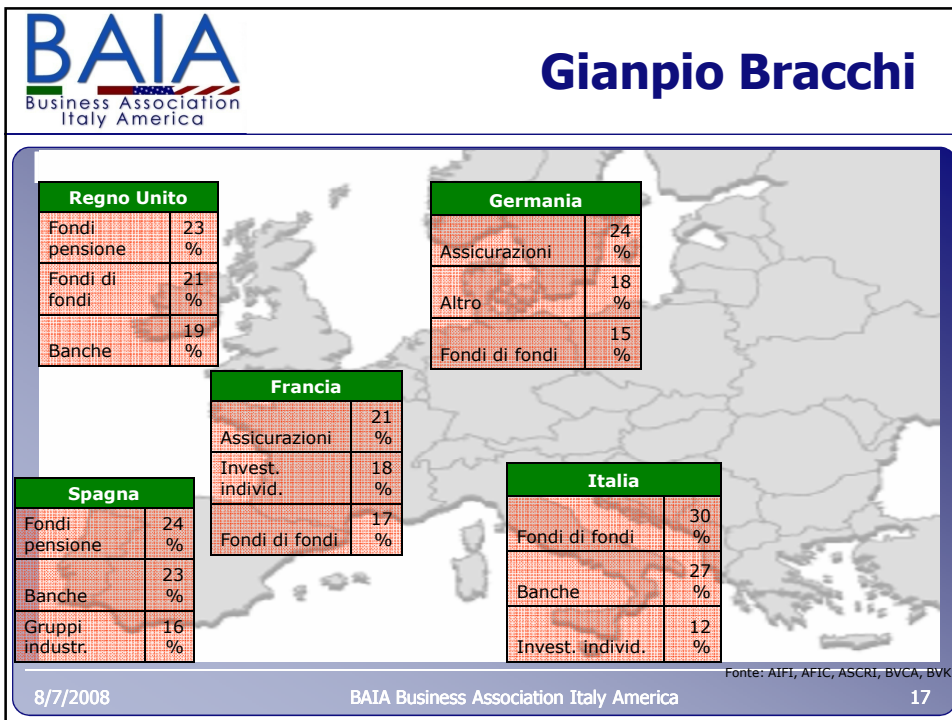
BAIA
Business Association Italy America

Gianpio Bracchi

| Regno Unito | |
|---|---|
| Fondi pensione | 23 % |
| Fondi di fondi | 21 % |
| Banche | 19 % |

| Germania | |
|---|---|
| Assicurazioni | 24 % |
| Altro | 18 % |
| Fondi di fondi | 15 % |

| Francia | |
|---|---|
| Assicurazioni | 21 % |
| Invest. individ. | 18 % |
| Fondi di fondi | 17 % |

| Spagna | |
|---|---|
| Fondi pensione | 24 % |
| Banche | 23 % |
| Gruppi industr. | 16 % |

| Italia | |
|---|---|
| Fondi di fondi | 30 % |
| Banche | 27 % |
| Invest. individ. | 12 % |

Fonte: AIFI, AFIC, ASCRI, BVCA, BVK

8/7/2008 BAIA Business Association Italy America 17